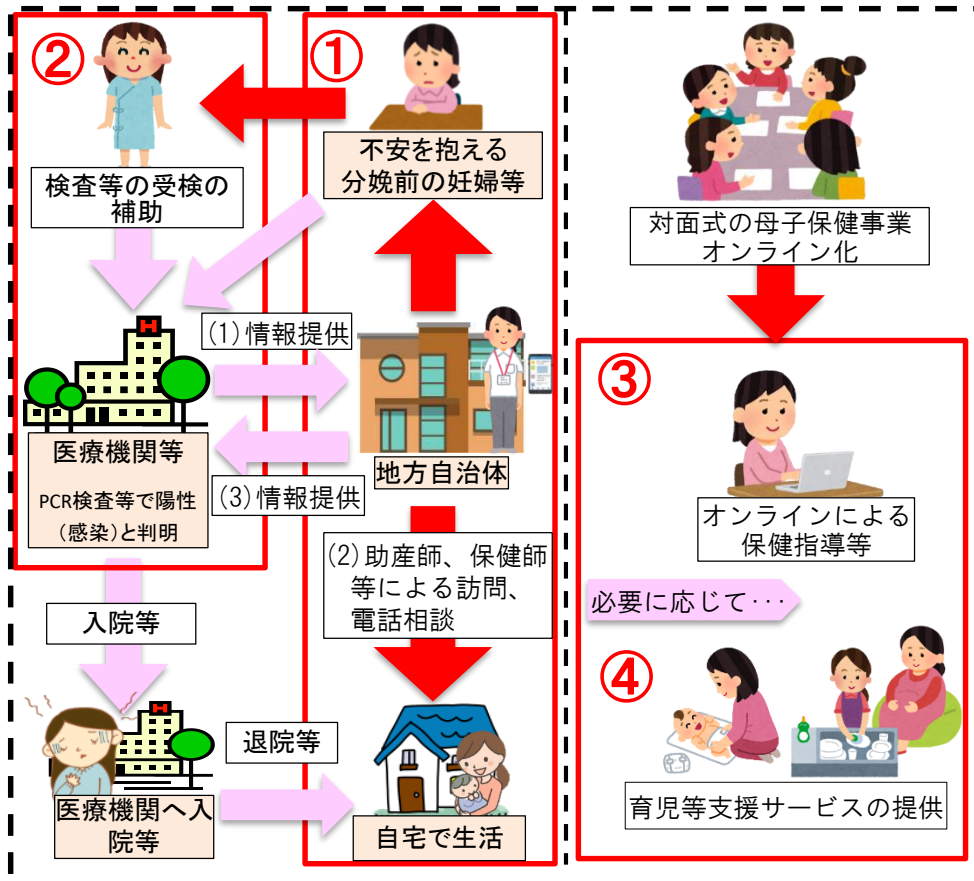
②

①

不安を抱える分娩前の妊婦等

検査等の受検の補助

(1) 情報提供

医療機関等

PCR検査等で陽性（感染）と判明

(3) 情報提供

地方自治体

(2) 助産師、保健師等による訪問、電話相談

入院等

退院等

医療機関へ入院等

自宅で生活

対面式の母子保健事業オンライン化

③

オンラインによる保健指導等

必要に応じて･･･

④

育児等支援サービスの提供